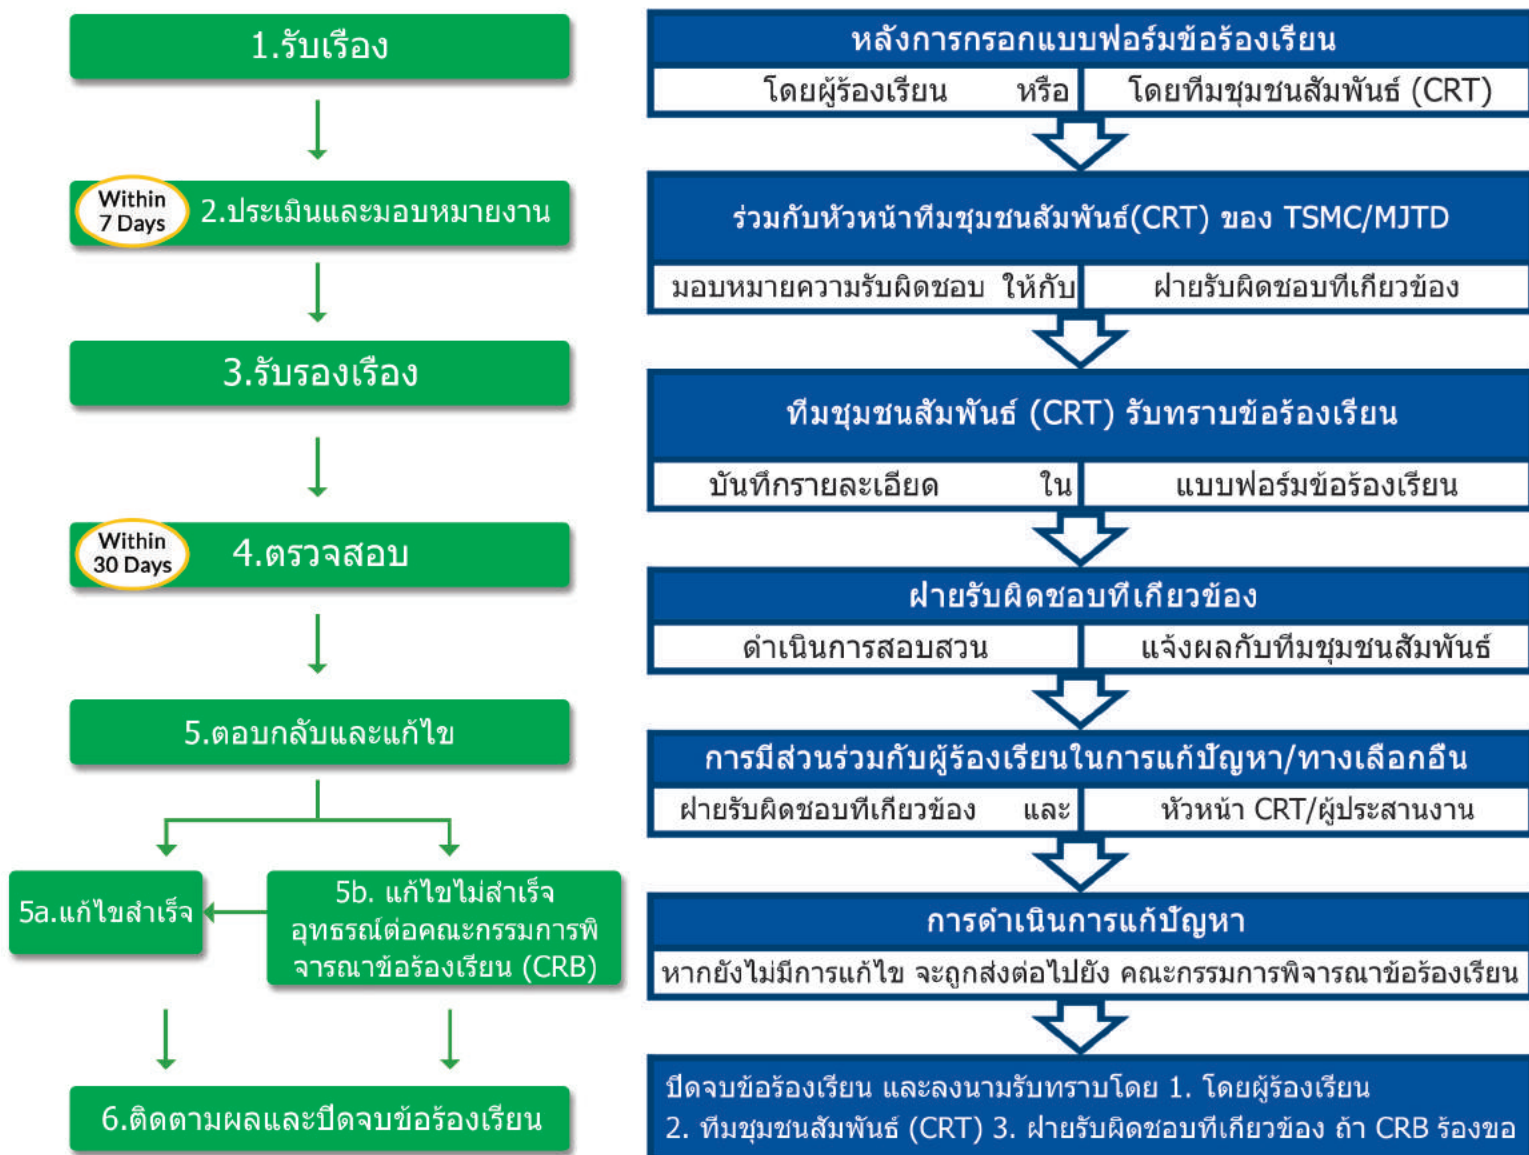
1.รับเรื่อง

Within 7 Days 2.ประเมินและมอบหมายงาน

3.รับรองเรื่อง

Within 30 Days 4.ตรวจสอบ

5.ตอบกลับและแก้ไข

5a.แก้ไขสำเร็จ

5b. แก้ไขไม่สำเร็จ อุทธรณ์ต่อคณะกรรมการพิจารณาข้อร้องเรียน (CRB)

6.ติดตามผลและปิดจบข้อร้องเรียน

หลังการกรอกแบบฟอร์มข้อร้องเรียน

โดยผู้ร้องเรียน หรือ โดยทีมชุมชนสัมพันธ์ (CRT)

ร่วมกับหัวหน้าทีมชุมชนสัมพันธ์(CRT) ของ TSMC/MJTD

มอบหมายความรับผิดชอบ ให้กับ ฝ่ายรับผิดชอบที่เกี่ยวข้อง

ทีมชุมชนสัมพันธ์ (CRT) รับทราบข้อร้องเรียน

บันทึกรายละเอียด ใน แบบฟอร์มข้อร้องเรียน

ฝ่ายรับผิดชอบที่เกี่ยวข้อง

ดำเนินการสอบสวน แจ้งผลกับทีมชุมชนสัมพันธ์

การมีส่วนร่วมกับผู้ร้องเรียนในการแก้ปัญหา/ทางเลือกอื่น

ฝ่ายรับผิดชอบที่เกี่ยวข้อง และ หัวหน้า CRT/ผู้ประสานงาน

การดำเนินการแก้ปัญหา

หากยังไม่มีการแก้ไข จะถูกส่งต่อไปยัง คณะกรรมการพิจารณาข้อร้องเรียน

ปิดจบข้อร้องเรียน และลงนามรับทราบโดย 1. โดยผู้ร้องเรียน 2. ทีมชุมชนสัมพันธ์ (CRT) 3. ฝ่ายรับผิดชอบที่เกี่ยวข้อง ถ้า CRB ร้องขอ